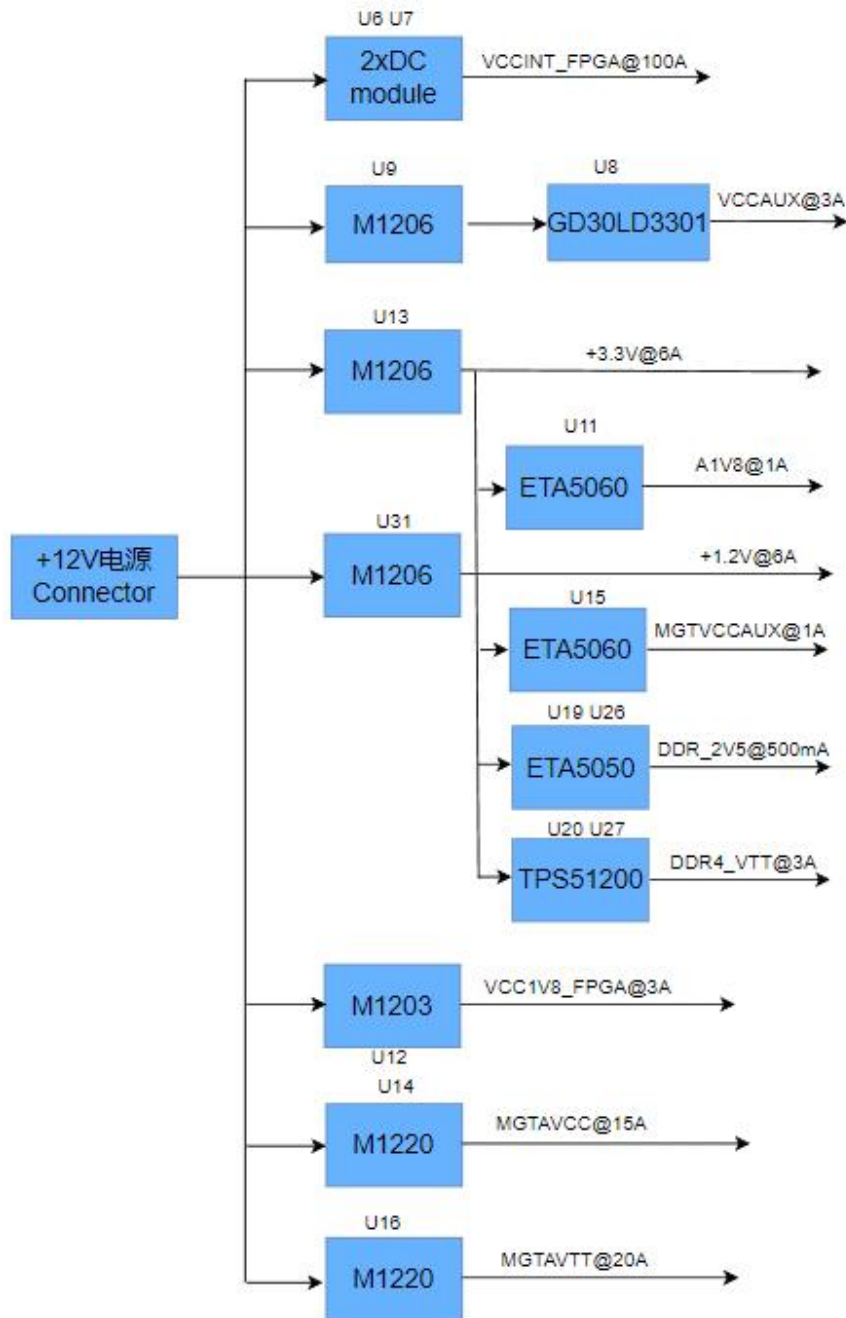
U6 U7
2xDC module
VCCINT_FPGA@100A

U9
M1206
U8
GD30LD3301
VCCAUX@3A

U13
M1206
+3.3V@6A

U11
ETA5060
A1V8@1A

+12V电源 Connector

U31
M1206
+1.2V@6A

U15
ETA5060
MGTVCCAUX@1A

U19 U26
ETA5050
DDR_2V5@500mA

U20 U27
TPS51200
DDR4_VTT@3A

M1203
VCC1V8_FPGA@3A
U12

U14
M1220
MGTAVCC@15A

U16
M1220
MGTAVTT@20A